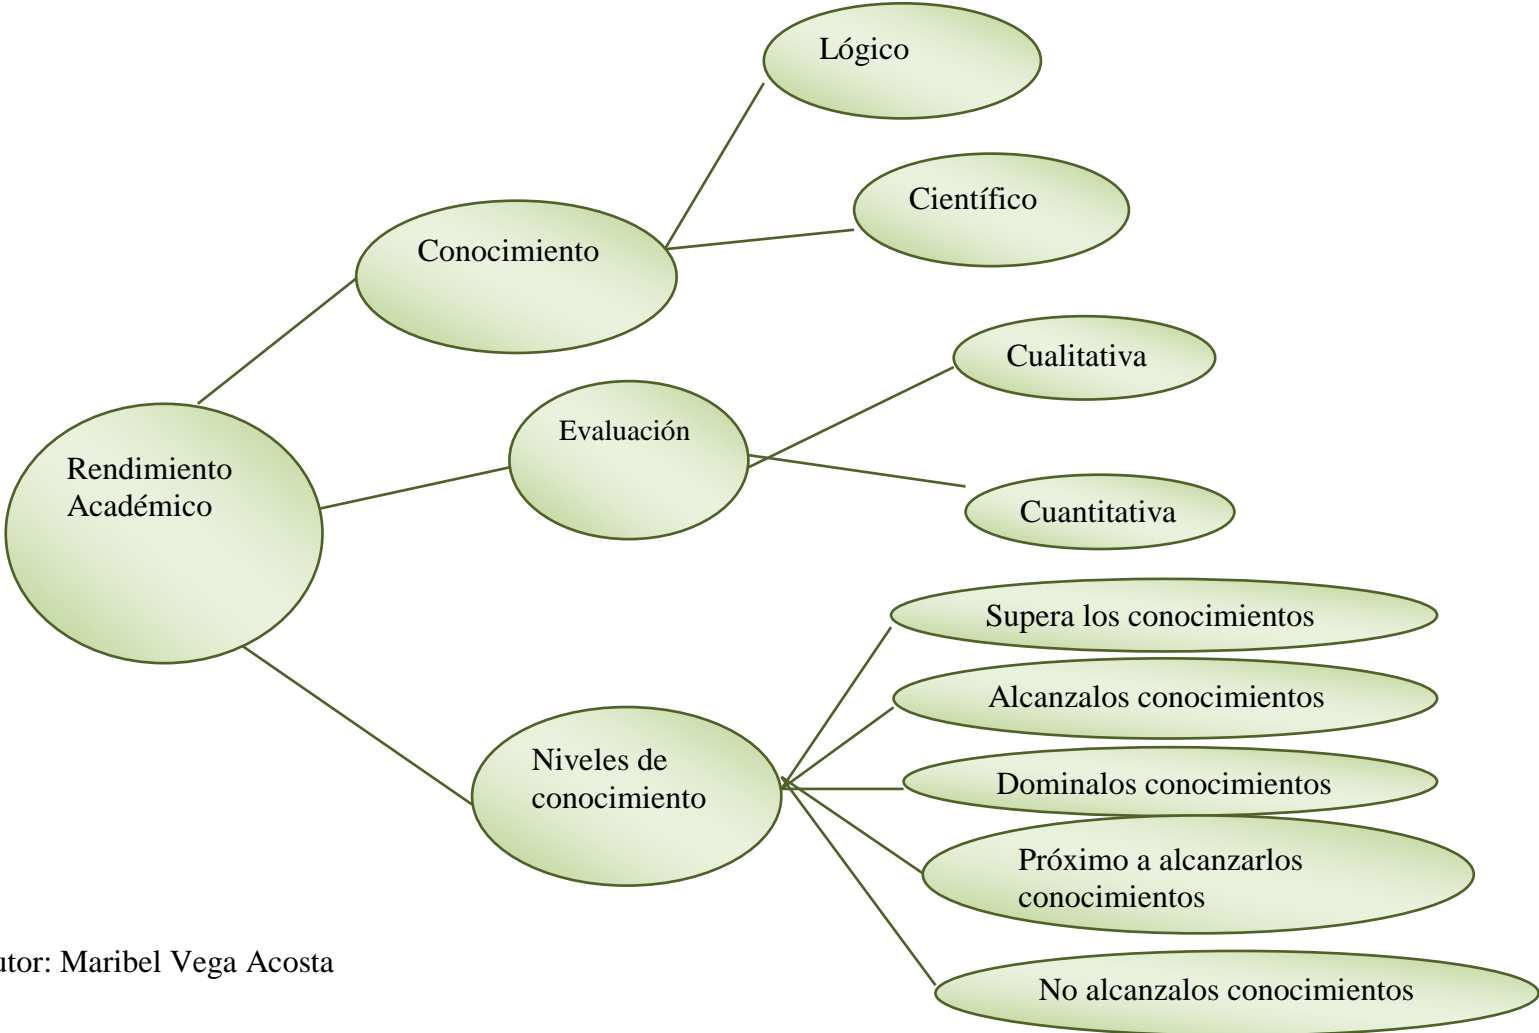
Rendimiento Académico

Conocimiento

Lógico

Científico

Evaluación

Cualitativa

Cuantitativa

Niveles de conocimiento

Supera los conocimientos

Alcanzalos conocimientos

Dominalos conocimientos

Próximo a alcanzarlos conocimientos

No alcanzalos conocimientos

utor: Maribel Vega Acosta